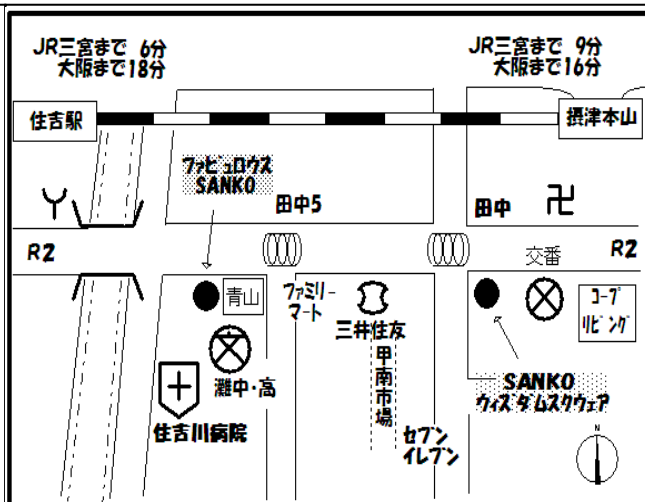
JR三宮まで 6分
大阪まで18分

JR三宮まで 9分
大阪まで16分

住吉駅

摂津本山

ファビュロウス
SANKO

田中5

田中

卍

R2

R2

交番

青山

ファミリーマート

三井住友

コープリビング

甲南市場

灘中・高

SANKO
ウィズダムスクウェア

住吉川病院

セブンイレブン

N